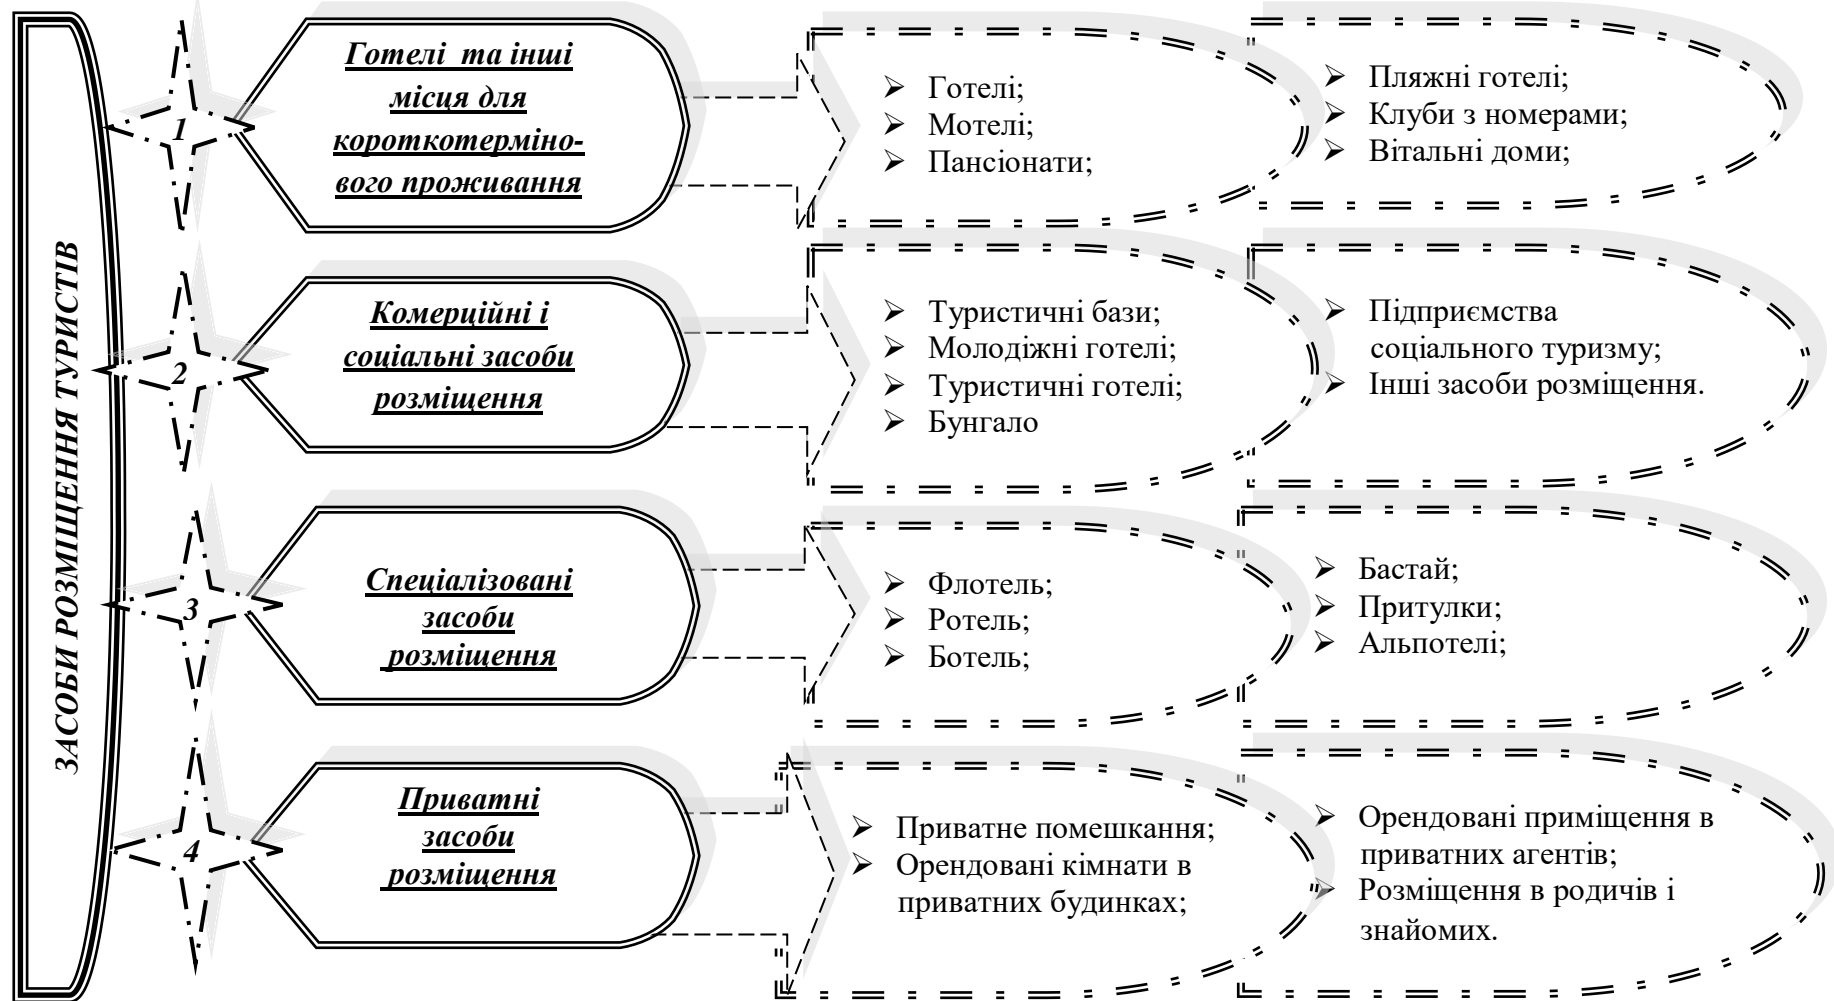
ЗАСОБИ РОЗМІЩЕННЯ ТУРИСТІВ

1

Готелі та інші місця для короткотермінового проживання

➢ Готелі;
➢ Мотелі;
➢ Пансіонати;

➢ Пляжні готелі;
➢ Клуби з номерами;
➢ Вітальні доми;

2

Комерційні і соціальні засоби розміщення

➢ Туристичні бази;
➢ Молодіжні готелі;
➢ Туристичні готелі;
➢ Бунгало

➢ Підприємства соціального туризму;
➢ Інші засоби розміщення.

3

Спеціалізовані засоби розміщення

➢ Флотель;
➢ Ротель;
➢ Ботель;

➢ Бастай;
➢ Притулки;
➢ Альпотелі;

4

Приватні засоби розміщення

➢ Приватне помешкання;
➢ Орендовані кімнати в приватних будинках;

➢ Орендовані приміщення в приватних агентів;
➢ Розміщення в родичів і знайомих.